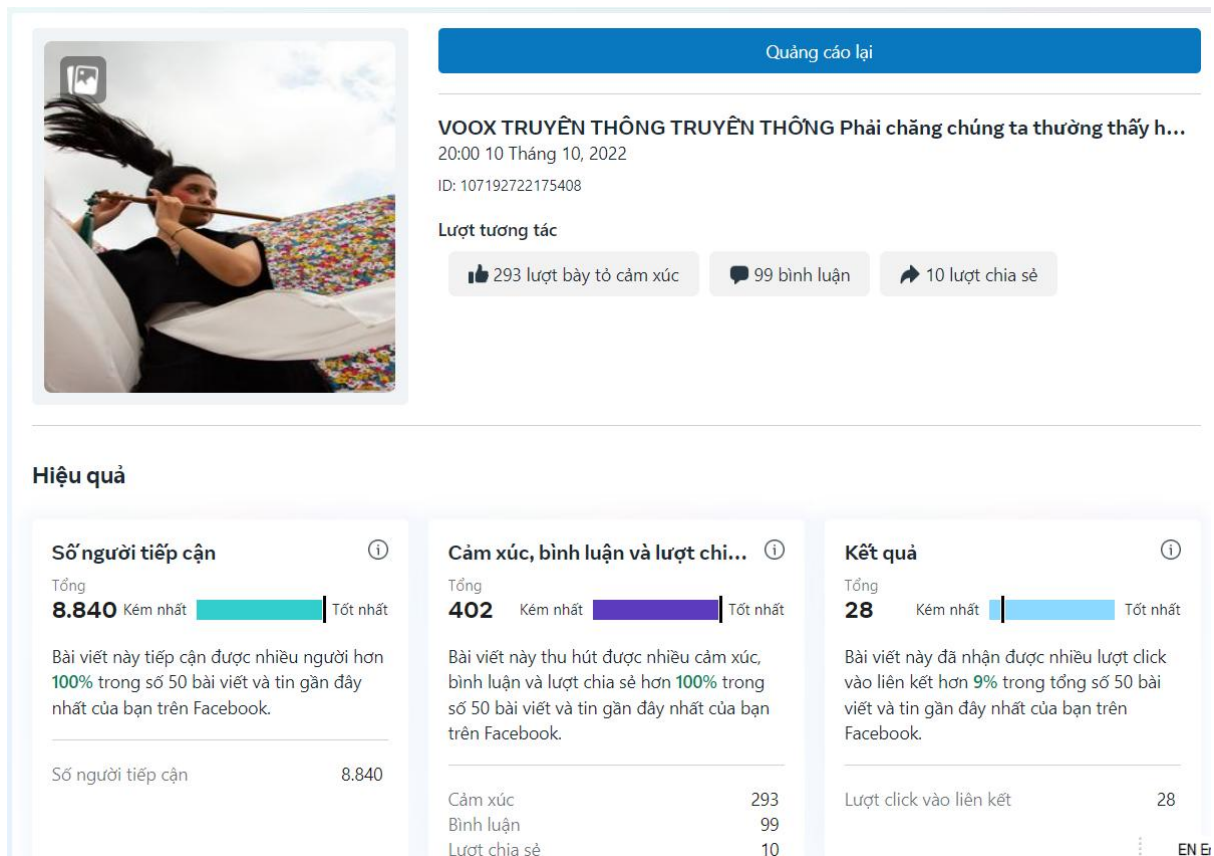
Quảng cáo lại

VOOX TRUYỀN THÔNG TRUYỀN THÔNG Phải chăng chúng ta thường thấy h...
20:00 10 Tháng 10, 2022
ID: 107192722175408

Lượt tương tác

293 lượt bày tỏ cảm xúc | 99 bình luận | 10 lượt chia sẻ

Hiệu quả

Số người tiếp cận
Tổng
8.840 Kém nhất Tốt nhất
Bài viết này tiếp cận được nhiều người hơn 100% trong số 50 bài viết và tin gần đây nhất của bạn trên Facebook.

Số người tiếp cận 8.840

Cảm xúc, bình luận và lượt chi...
Tổng
402 Kém nhất Tốt nhất
Bài viết này thu hút được nhiều cảm xúc, bình luận và lượt chia sẻ hơn 100% trong số 50 bài viết và tin gần đây nhất của bạn trên Facebook.

Cảm xúc 293
Bình luận 99
Lượt chia sẻ 10

Kết quả
Tổng
28 Kém nhất Tốt nhất
Bài viết này đã nhận được nhiều lượt click vào liên kết hơn 9% trong tổng số 50 bài viết và tin gần đây nhất của bạn trên Facebook.

Lượt click vào liên kết 28

EN E